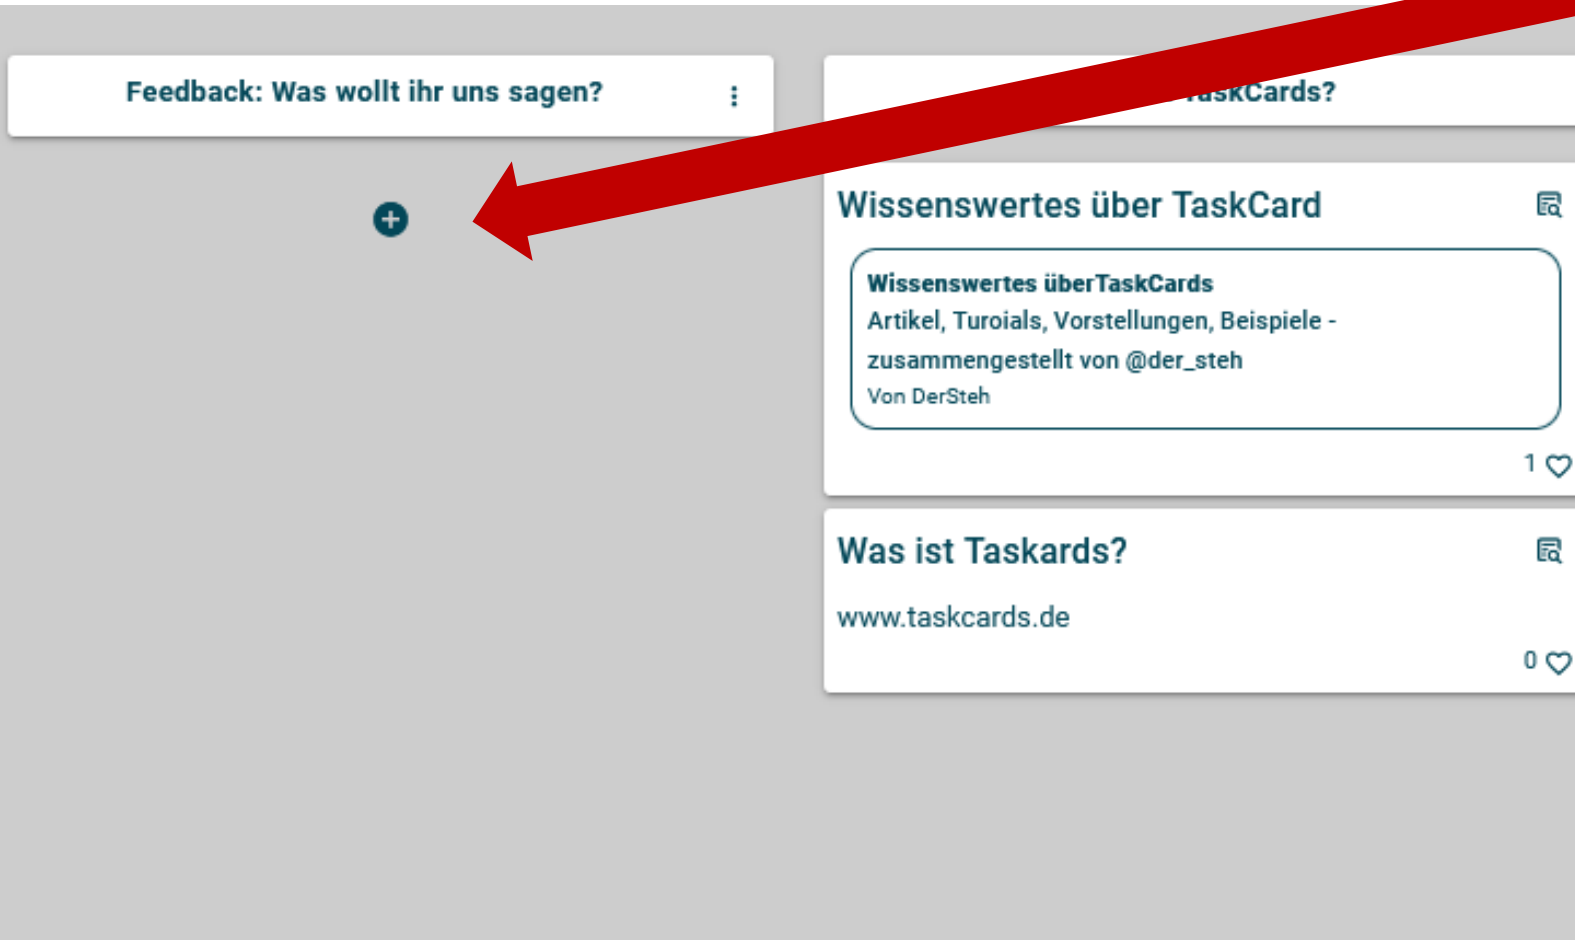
Feedback: Was wollt ihr uns sagen?

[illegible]askCards?

Wissenswertes über TaskCard

Wissenswertes überTaskCards
Artikel, Turoials, Vorstellungen, Beispiele - zusammengestellt von @der_steh
Von DerSteh

1

Was ist Taskards?

www.taskcards.de

0